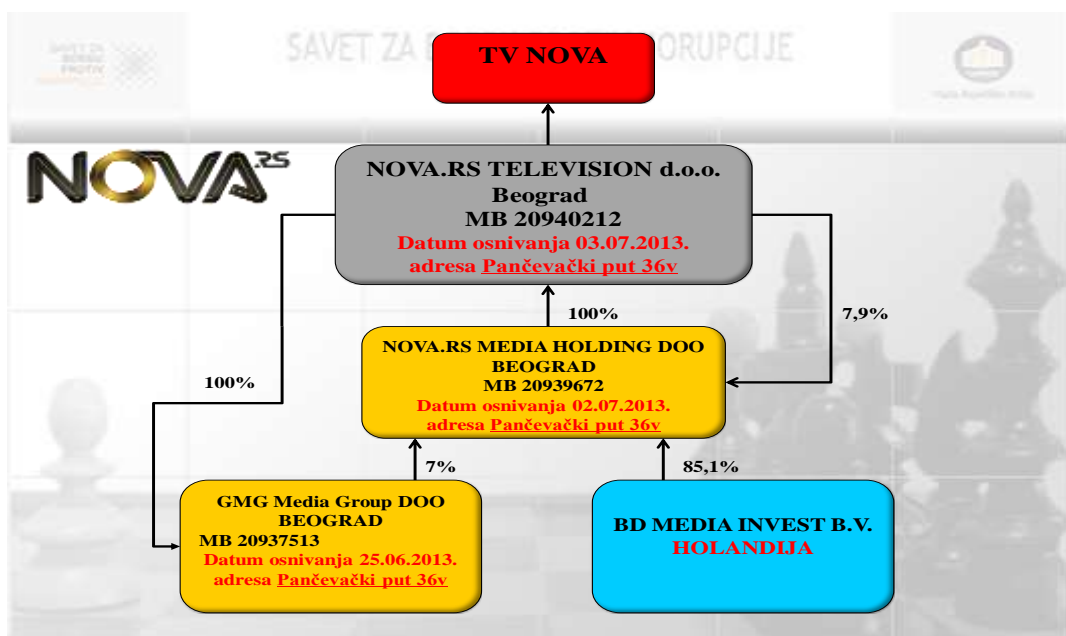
SAVET ZA BORBU PROTIV KORUPCIJE

SAVET ZA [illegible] ORUPCIJE

TV NOVA

NOVA.RS

NOVA.RS TELEVISION d.o.o.
Beograd
MB 20940212
Datum osnivanja 03.07.2013.
adresa Pančevački put 36v

100%

7,9%

100%

NOVA.RS MEDIA HOLDING DOO BEOGRAD
MB 20939672
Datum osnivanja 02.07.2013.
adresa Pančevački put 36v

7%

85,1%

GMG Media Group DOO BEOGRAD
MB 20937513
Datum osnivanja 25.06.2013.
adresa Pančevački put 36v

BD MEDIA INVEST B.V.
HOLANDIJA